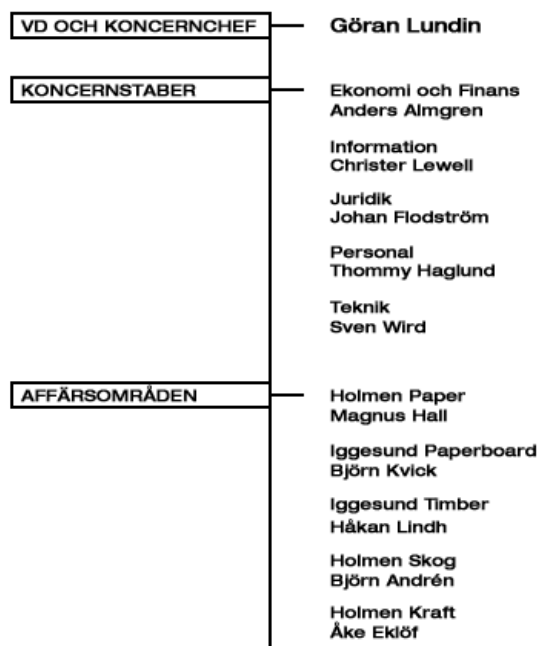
VD OCH KONCERNCHEF
Göran Lundin

KONCERNSTABER
Ekonomi och Finans
Anders Almgren

Information
Christer Lewell

Juridik
Johan Flodström

Personal
Thommy Haglund

Teknik
Sven Wird

AFFÄRSOMRÅDEN
Holmen Paper
Magnus Hall

Iggesund Paperboard
Björn Kvick

Iggesund Timber
Håkan Lindh

Holmen Skog
Björn Andrén

Holmen Kraft
Åke Eklöf